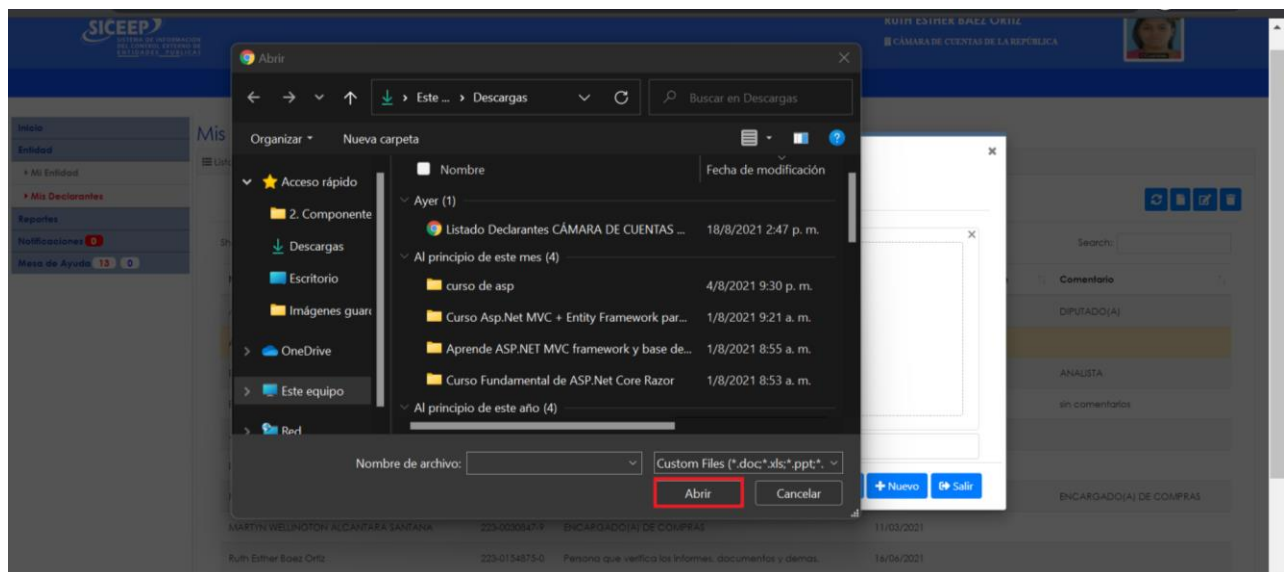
SICEEP
SISTEMA DE INFORMACIÓN DEL CONTROL EXTERNO DE ENTIDADES PÚBLICAS

RUTH ESTHER BAEZ ORTIZ
CÁMARA DE CUENTAS DE LA REPÚBLICA

Inicio
Entidad
Mi Entidad
Mis Declarantes
Reportes
Notificaciones 0
Mesa de Ayuda 13 0

Mis

Abrir

Este ... › Descargas
Buscar en Descargas

Organizar
Nueva carpeta

Acceso rápido
2. Componente
Descargas
Escritorio
Imágenes guarc
OneDrive
Este equipo
Red

Nombre
Fecha de modificación

Ayer (1)
Listado Declarantes CÁMARA DE CUENTAS ... 18/8/2021 2:47 p. m.
Al principio de este mes (4)
curso de asp 4/8/2021 9:30 p. m.
Curso Asp.Net MVC + Entity Framework par... 1/8/2021 9:21 a. m.
Aprende ASP.NET MVC framework y base de... 1/8/2021 8:55 a. m.
Curso Fundamental de ASP.Net Core Razor 1/8/2021 8:53 a. m.
Al principio de este año (4)

Nombre de archivo:
Custom Files (*.doc;*.xls;*.ppt;*.
Abrir
Cancelar

Search:
Comentario
DIPUTADO(A)
ANALISTA
sin comentarios
+ Nuevo
Salir
ENCARGADO(A) DE COMPRAS

MARTYN WELLINGTON ALCANTARA SANTANA 223-0030847-9 ENCARGADO(A) DE COMPRAS 11/03/2021
Ruth Esther Baez Ortiz 223-0134875-0 Persona que verifica los informes, documentos y demas 16/06/2021